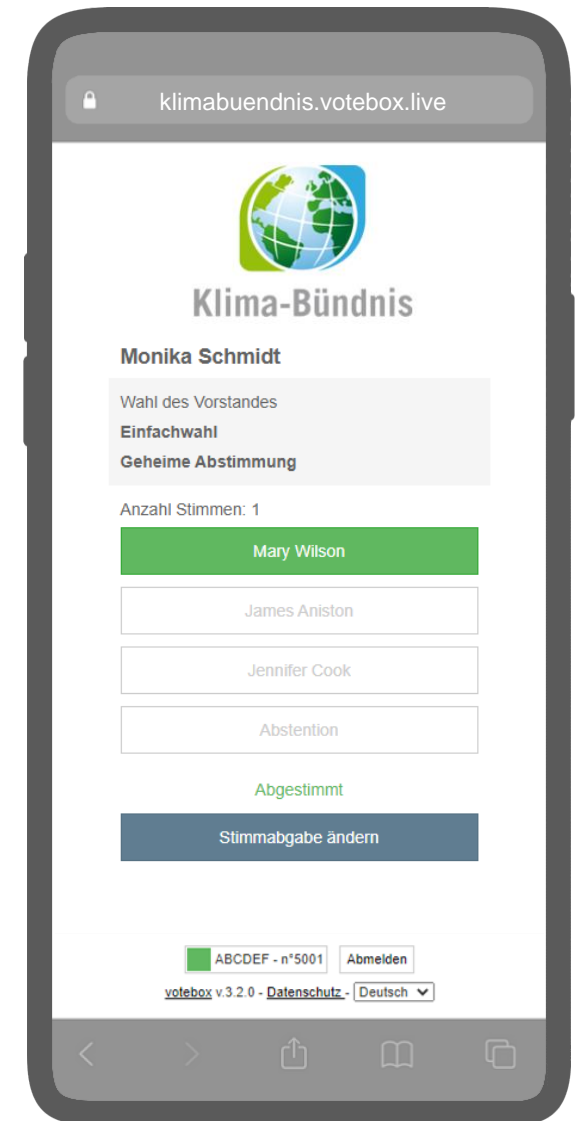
klimabuendnis.votebox.live

Klima-Bündnis

Monika Schmidt

Wahl des Vorstandes

Einfachwahl

Geheime Abstimmung

Anzahl Stimmen: 1

Mary Wilson

James Aniston

Jennifer Cook

Abstention

Abgestimmt

Stimmabgabe ändern

ABCDEF - n°5001 Abmelden

votebox v.3.2.0 - Datenschutz - Deutsch